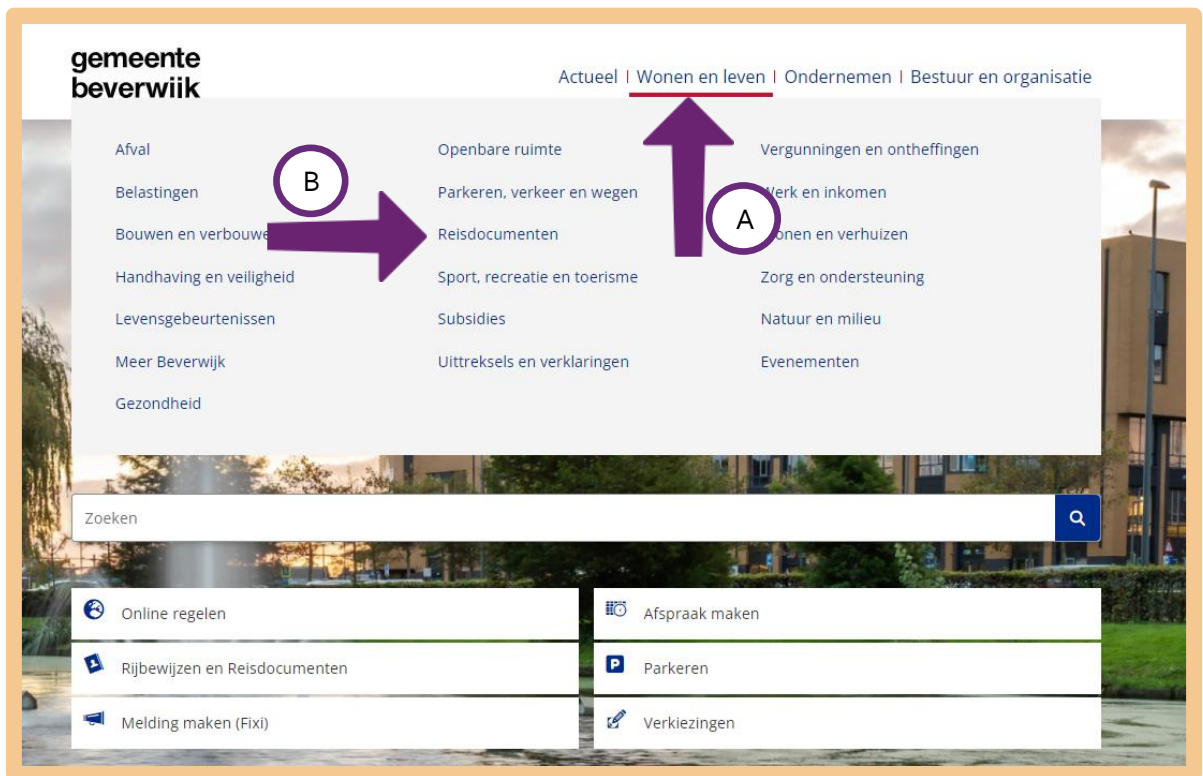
gemeente beverwijk

Actueel | Wonen en leven | Ondernemen | Bestuur en organisatie

Afval
Belastingen
Bouwen en verbouwe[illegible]
Handhaving en veiligheid
Levensgebeurtenissen
Meer Beverwijk
Gezondheid

Openbare ruimte
Parkeren, verkeer en wegen
Reisdocumenten
Sport, recreatie en toerisme
Subsidies
Uittreksels en verklaringen

Vergunningen en ontheffingen
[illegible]erk en inkomen
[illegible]onen en verhuizen
Zorg en ondersteuning
Natuur en milieu
Evenementen

B

A

Zoeken

Online regelen
Afspraak maken
Rijbewijzen en Reisdocumenten
Parkeren
Melding maken (Fixi)
Verkiezingen